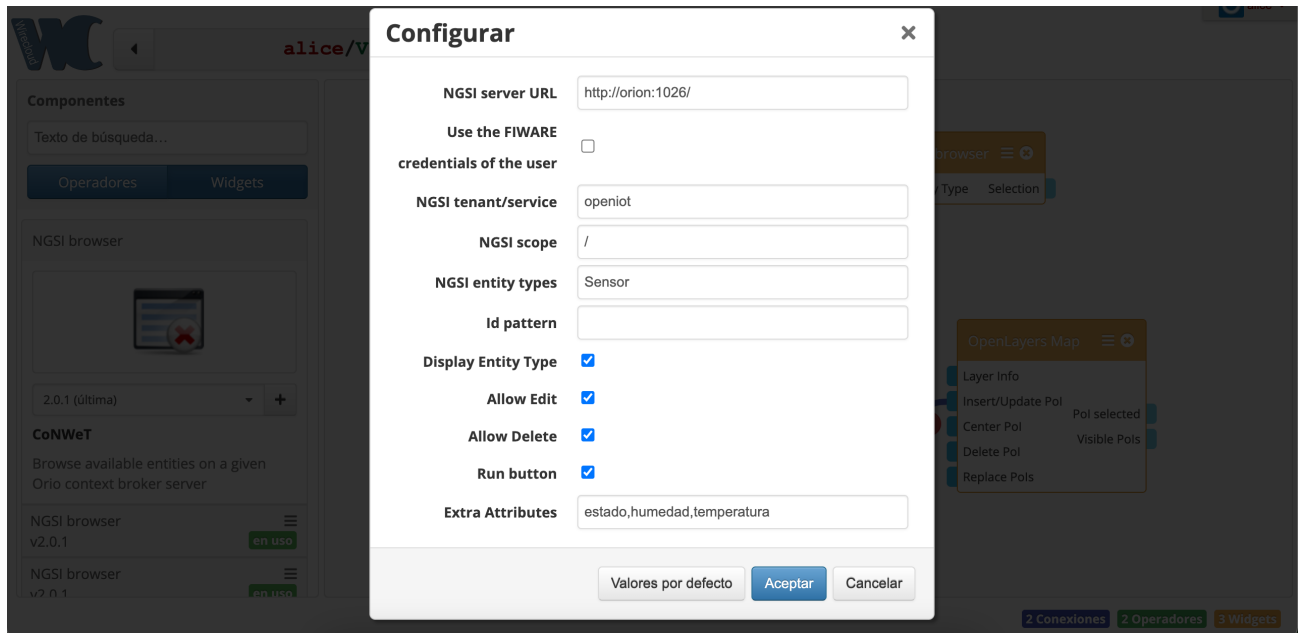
WireCloud

alice/V

Componentes

Texto de búsqueda...

Operadores | Widgets

NGSI browser

2.0.1 (última)

CoNWeT

Browse available entities on a given Orio context broker server

NGSI browser
v2.0.1
en uso

NGSI browser
v2.0.1
en uso

browser

Type Selection

OpenLayers Map

Layer Info
Insert/Update PoI
Center PoI
Delete PoI
Replace PoIs
PoI selected
Visible PoIs

2 Conexiones 2 Operadores 3 Widgets

Configurar ×

NGSI server URL http://orion:1026/

Use the FIWARE credentials of the user

NGSI tenant/service openiot

NGSI scope /

NGSI entity types Sensor

Id pattern

Display Entity Type

Allow Edit

Allow Delete

Run button

Extra Attributes estado,humedad,temperatura

Valores por defecto Aceptar Cancelar